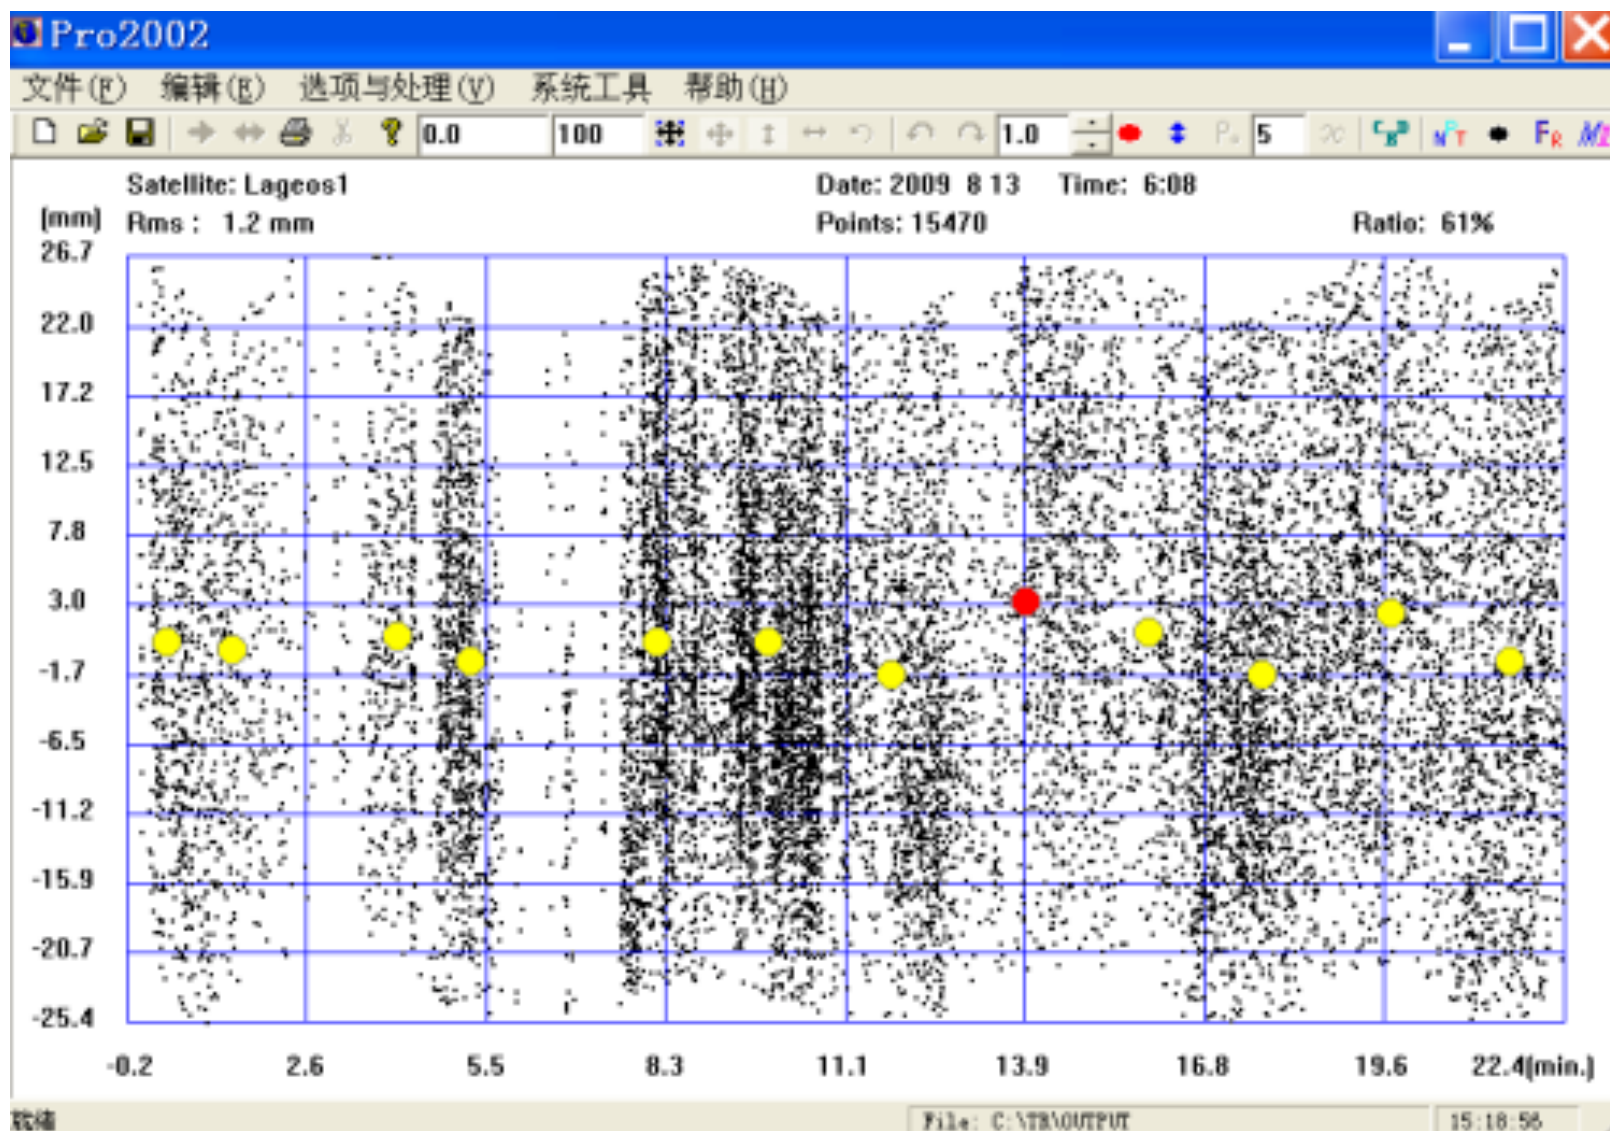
Pro2002

文件(F) 编辑(E) 选项与处理(V) 系统工具 帮助(H)

0.0 100 1.0 5

Satellite: Lageos1 Date: 2009 8 13 Time: 6:08

(mm) Rms : 1.2 mm Points: 15470 Ratio: 61%

26.7
22.0
17.2
12.5
7.8
3.0
-1.7
-6.5
-11.2
-15.9
-20.7
-25.4

-0.2 2.6 5.5 8.3 11.1 13.9 16.8 19.6 22.4(min.)

就绪 File: C:\TR\OUTPUT 15:18:56